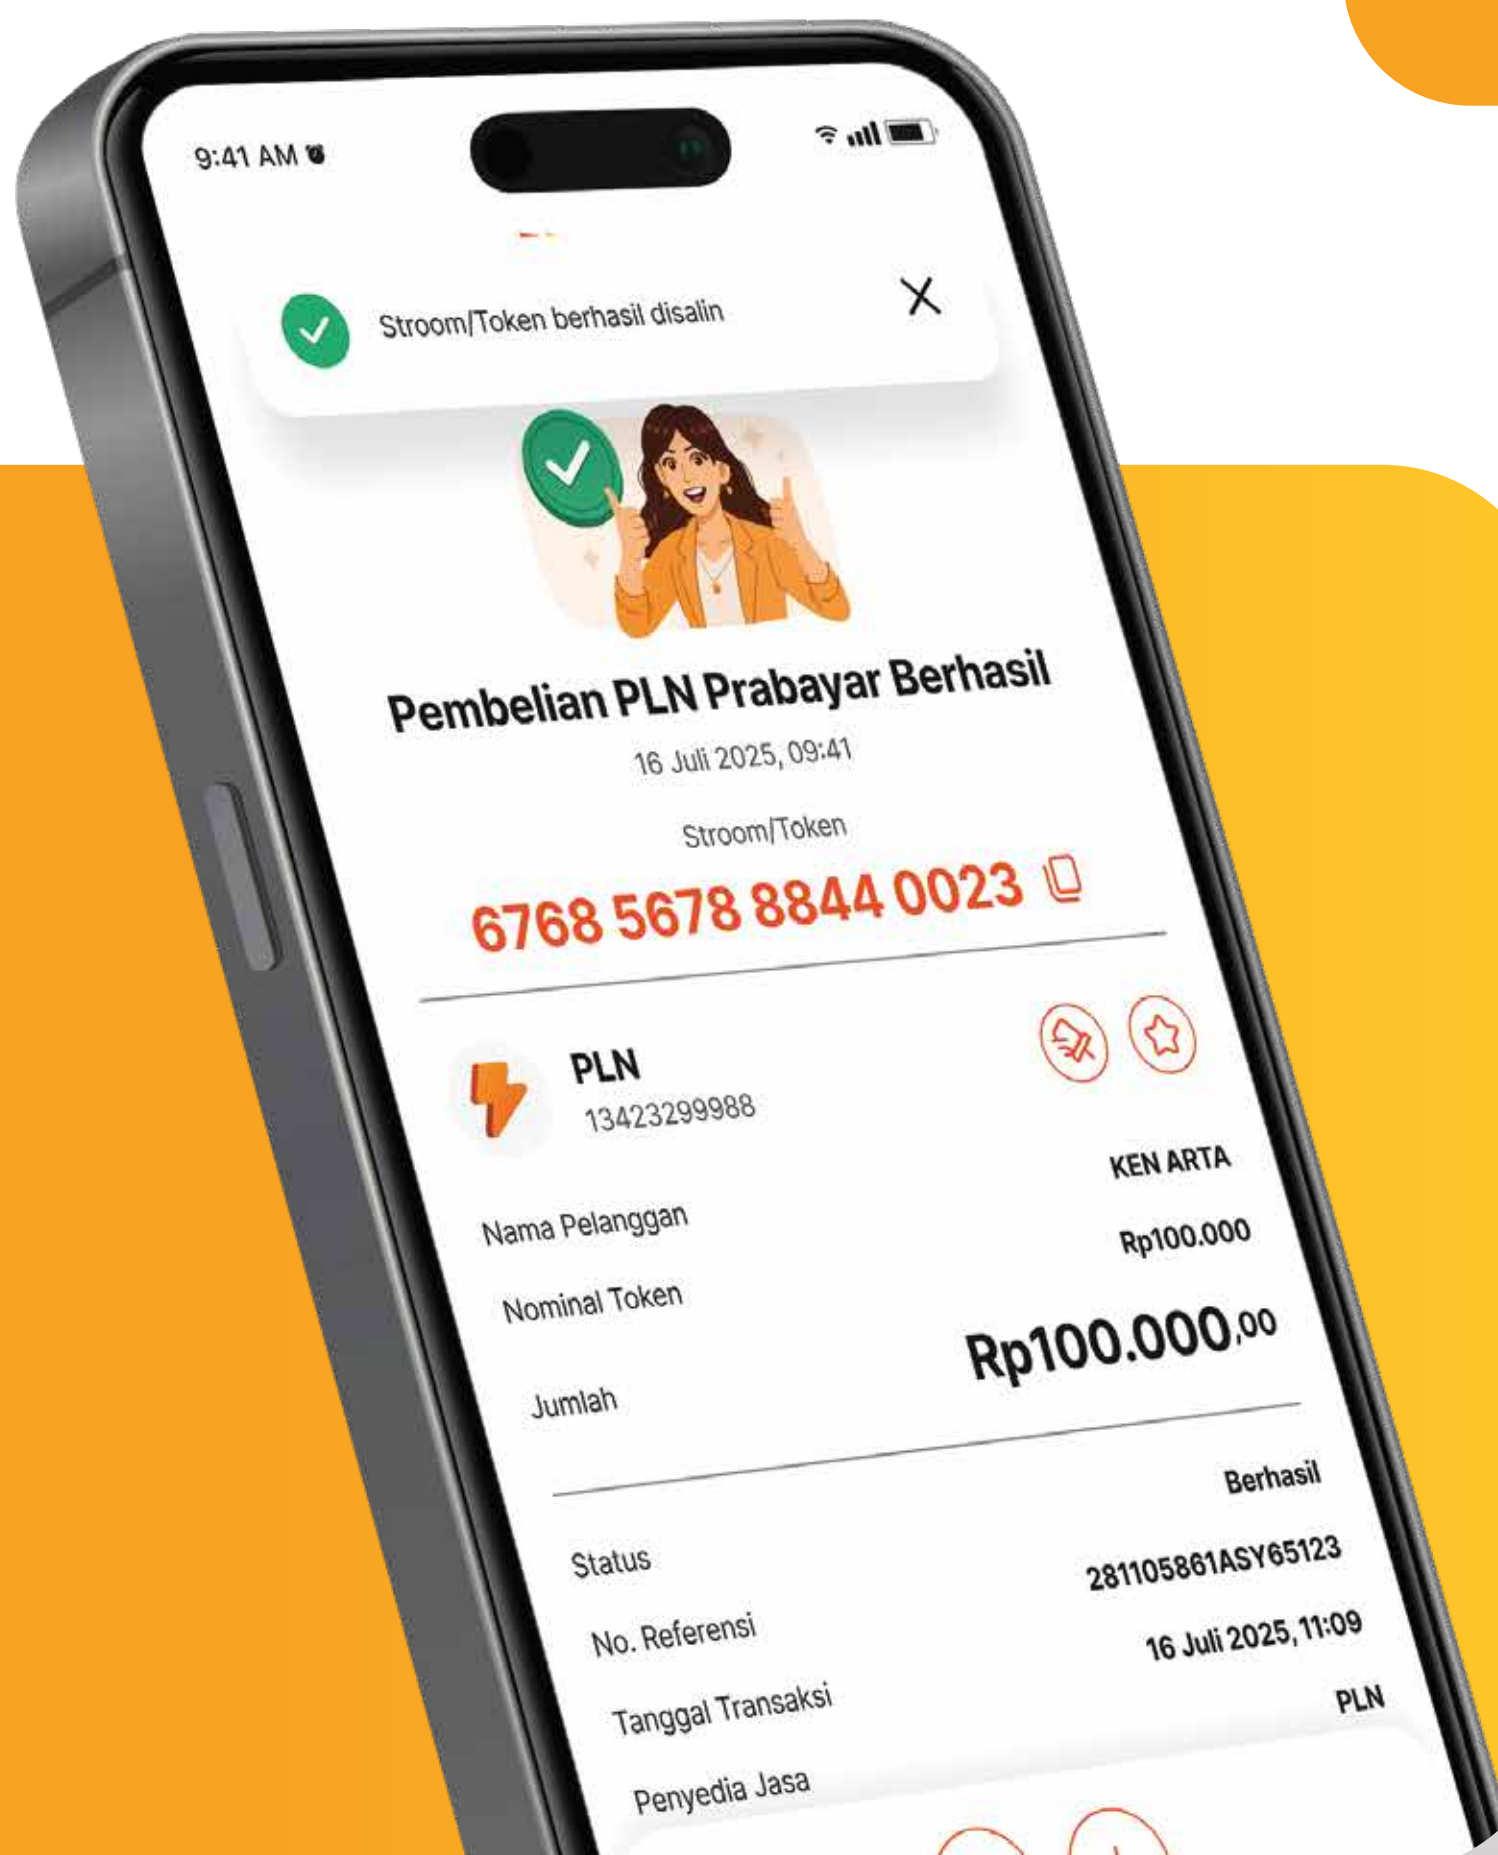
9:41 AM

Stroom/Token berhasil disalin

Pembelian PLN Prabayar Berhasil

16 Juli 2025, 09:41

Stroom/Token

6768 5678 8844 0023

PLN
13423299988

Nama Pelanggan KEN ARTA

Nominal Token Rp100.000

Jumlah Rp100.000,00

Status Berhasil

No. Referensi 281105861ASY65123

Tanggal Transaksi 16 Juli 2025, 11:09

Penyedia Jasa PLN